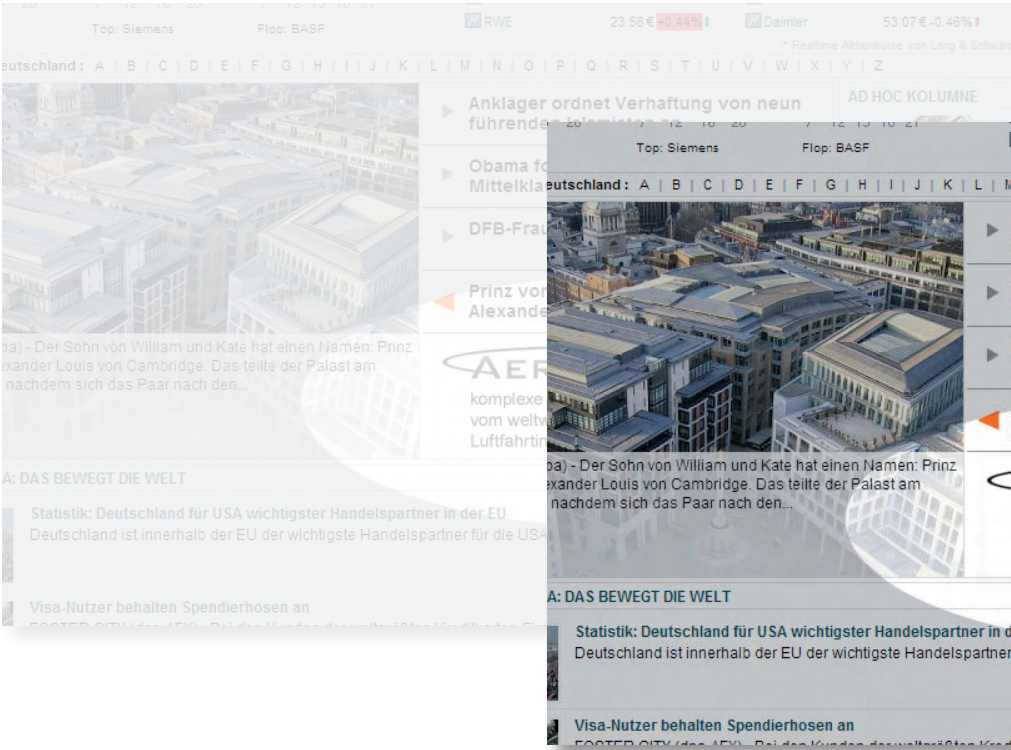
Top: Siemens Flop: BASF

RWE 23.58 € +0.44% Daimler 53.07 € -0.46%

* Realtime Aktienkurse von Lang & Schwarz

eutschland : A | B | C | D | E | F | G | H | I | J | K | L | M | N | O | P | Q | R | S | T | U | V | W | X | Y | Z

Ankläger ordnet Verhaftung von neun führenden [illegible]

AD HOC KOLUMNE

Obama fo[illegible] Mittelkla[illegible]

DFB-Frau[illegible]

Prinz vo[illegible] Alexande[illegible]

pa) - Der Sohn von William und Kate hat einen Namen: Prinz exander Louis von Cambridge. Das teilte der Palast am nachdem sich das Paar nach den...

AER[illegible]

komplexe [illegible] vom weltw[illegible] Luftfahrti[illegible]

A: DAS BEWEGT DIE WELT

Statistik: Deutschland für USA wichtigster Handelspartner in der EU
Deutschland ist innerhalb der EU der wichtigste Handelspartner für die USA

Visa-Nutzer behalten Spendierhosen an
FOSTER CITY (dpa-AFX) - Bei den Kunden des weltgrößten Kre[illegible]

Top: Siemens Flop: BASF

eutschland : A | B | C | D | E | F | G | H | I | J | K | L | M

pa) - Der Sohn von William und Kate hat einen Namen: Prinz exander Louis von Cambridge. Das teilte der Palast am nachdem sich das Paar nach den...

A: DAS BEWEGT DIE WELT

Statistik: Deutschland für USA wichtigster Handelspartner in d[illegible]
Deutschland ist innerhalb der EU der wichtigste Handelspartner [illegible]

Visa-Nutzer behalten Spendierhosen an
FOSTER CITY (dpa-AFX) - Bei den Kunden des weltgrößten Kre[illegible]